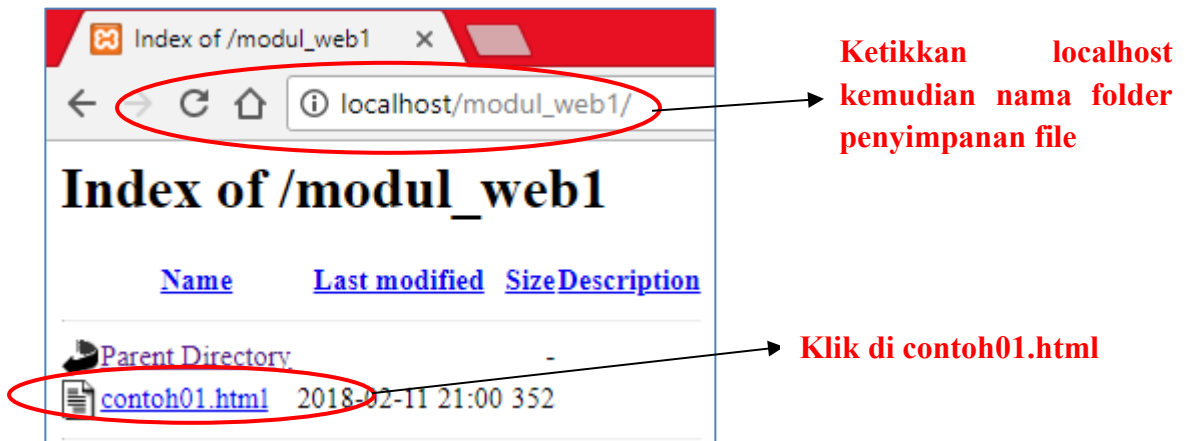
Index of /modul_web1 ×

localhost/modul_web1/

Ketikkan localhost kemudian nama folder penyimpanan file

# Index of /modul_web1

| Name | Last modified | Size | Description |
|---|---|---|---|
| Parent Directory | | - | |
| contoh01.html | 2018-02-11 21:00 | 352 | |

Klik di contoh01.html